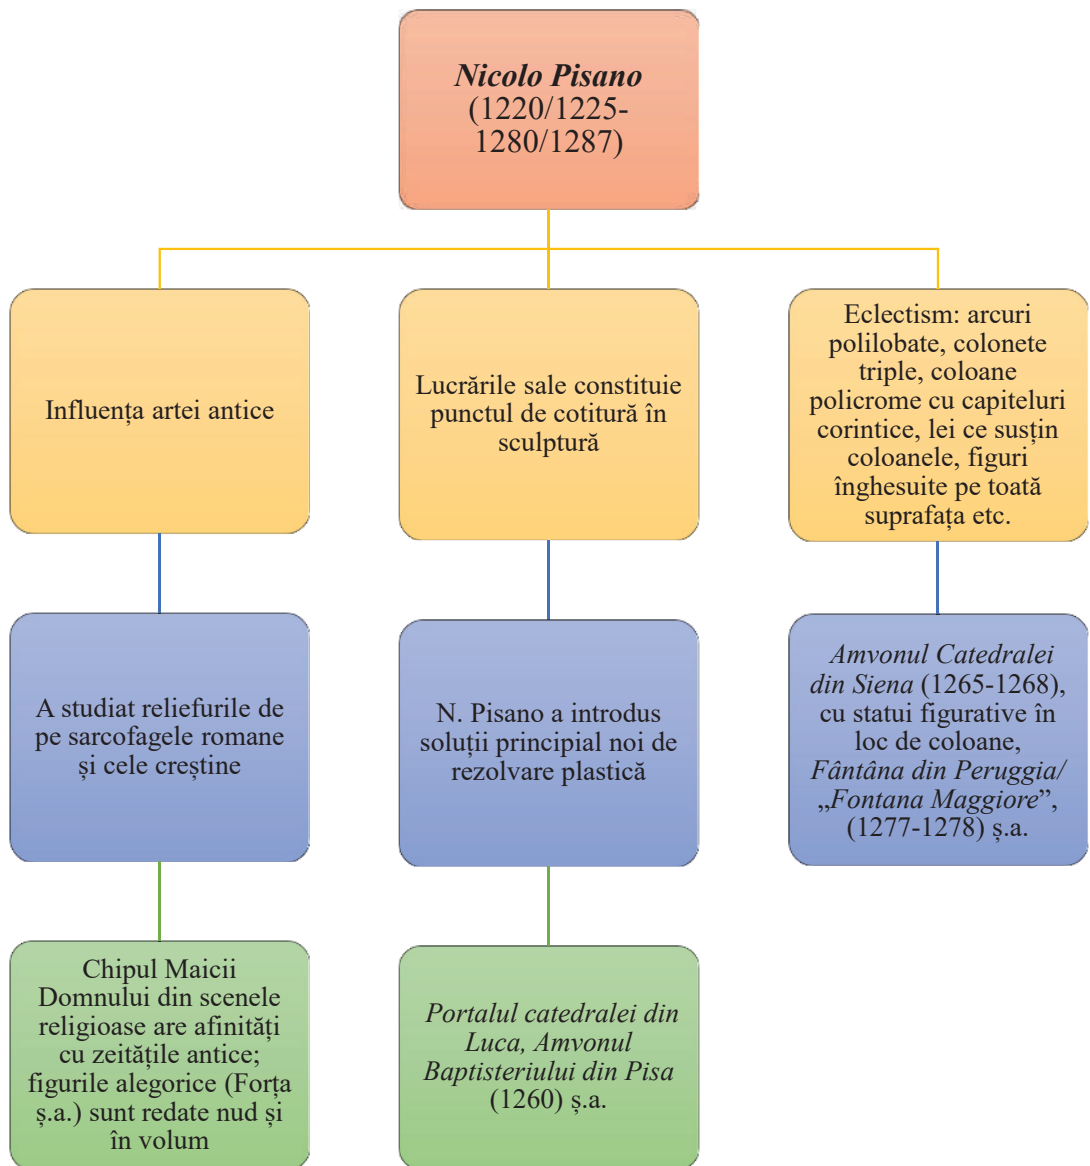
*Nicolo Pisano* (1220/1225-1280/1287)

Influența artei antice

Lucrările sale constituie punctul de cotitură în sculptură

Eclectism: arcuri polilobate, colonete triple, coloane policrome cu capiteluri corintice, lei ce susțin coloanele, figuri înghesuite pe toată suprafața etc.

A studiat reliefurile de pe sarcofagele romane și cele creștine

N. Pisano a introdus soluții principial noi de rezolvare plastică

*Amvonul Catedralei din Siena* (1265-1268), cu statui figurative în loc de coloane, *Fântâna din Peruggia/ „Fontana Maggiore*", (1277-1278) ș.a.

Chipul Maicii Domnului din scenele religioase are afinități cu zeitățile antice; figurile alegorice (Forța ș.a.) sunt redate nud și în volum

*Portalul catedralei din Luca, Amvonul Baptisteriului din Pisa* (1260) ș.a.